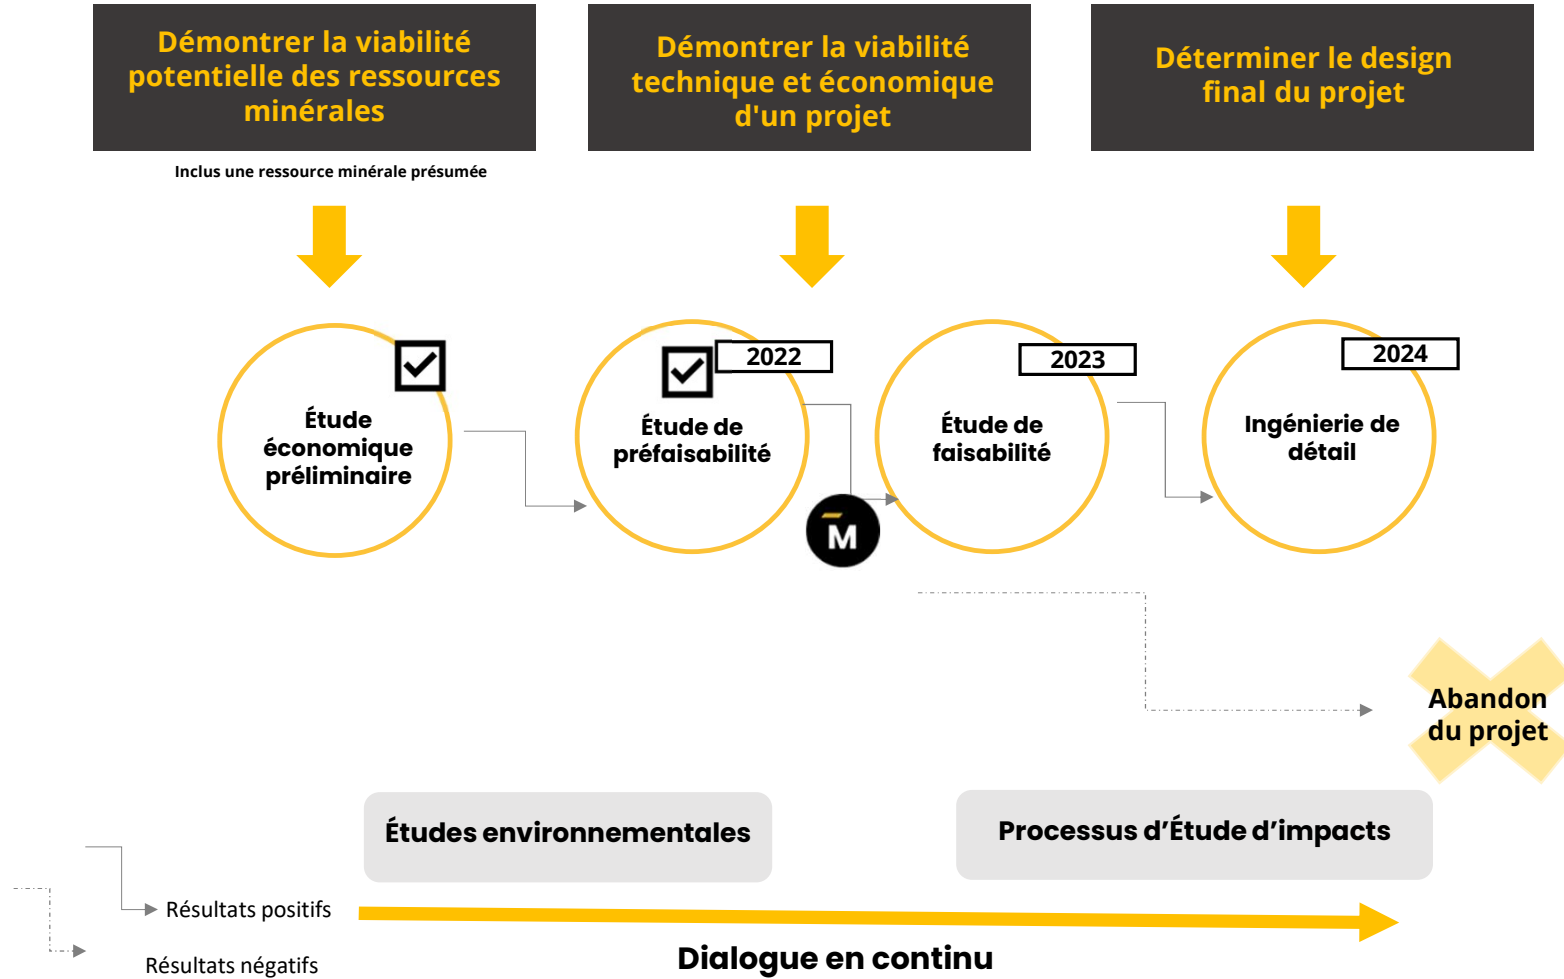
Démontrer la viabilité potentielle des ressources minérales

Démontrer la viabilité technique et économique d'un projet

Déterminer le design final du projet

Inclus une ressource minérale présumée

Étude économique préliminaire

2022

Étude de préfaisabilité

2023

Étude de faisabilité

2024

Ingénierie de détail

M

Abandon du projet

Études environnementales

Processus d'Étude d'impacts

Résultats positifs

Résultats négatifs

Dialogue en continu